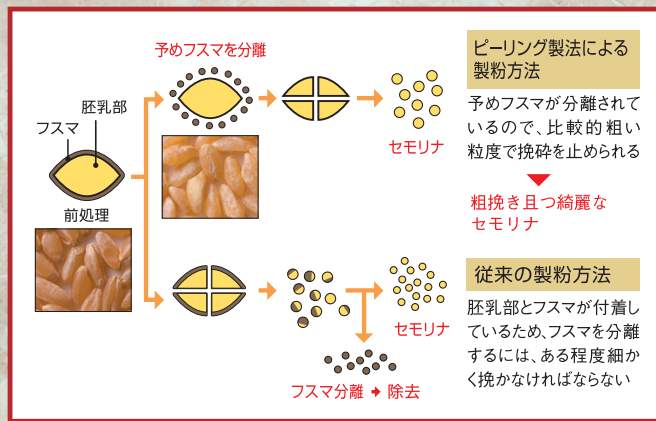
予めフスマを分離

胚乳部

フスマ

前処理

セモリナ

ピーリング製法による製粉方法

予めフスマが分離されているので、比較的粗い粒度で挽砕を止められる

粗挽き且つ綺麗なセモリナ

セモリナ

フスマ分離 ➜ 除去

従来の製粉方法

胚乳部とフスマが付着しているため、フスマを分離するには、ある程度細かく挽かなければならない